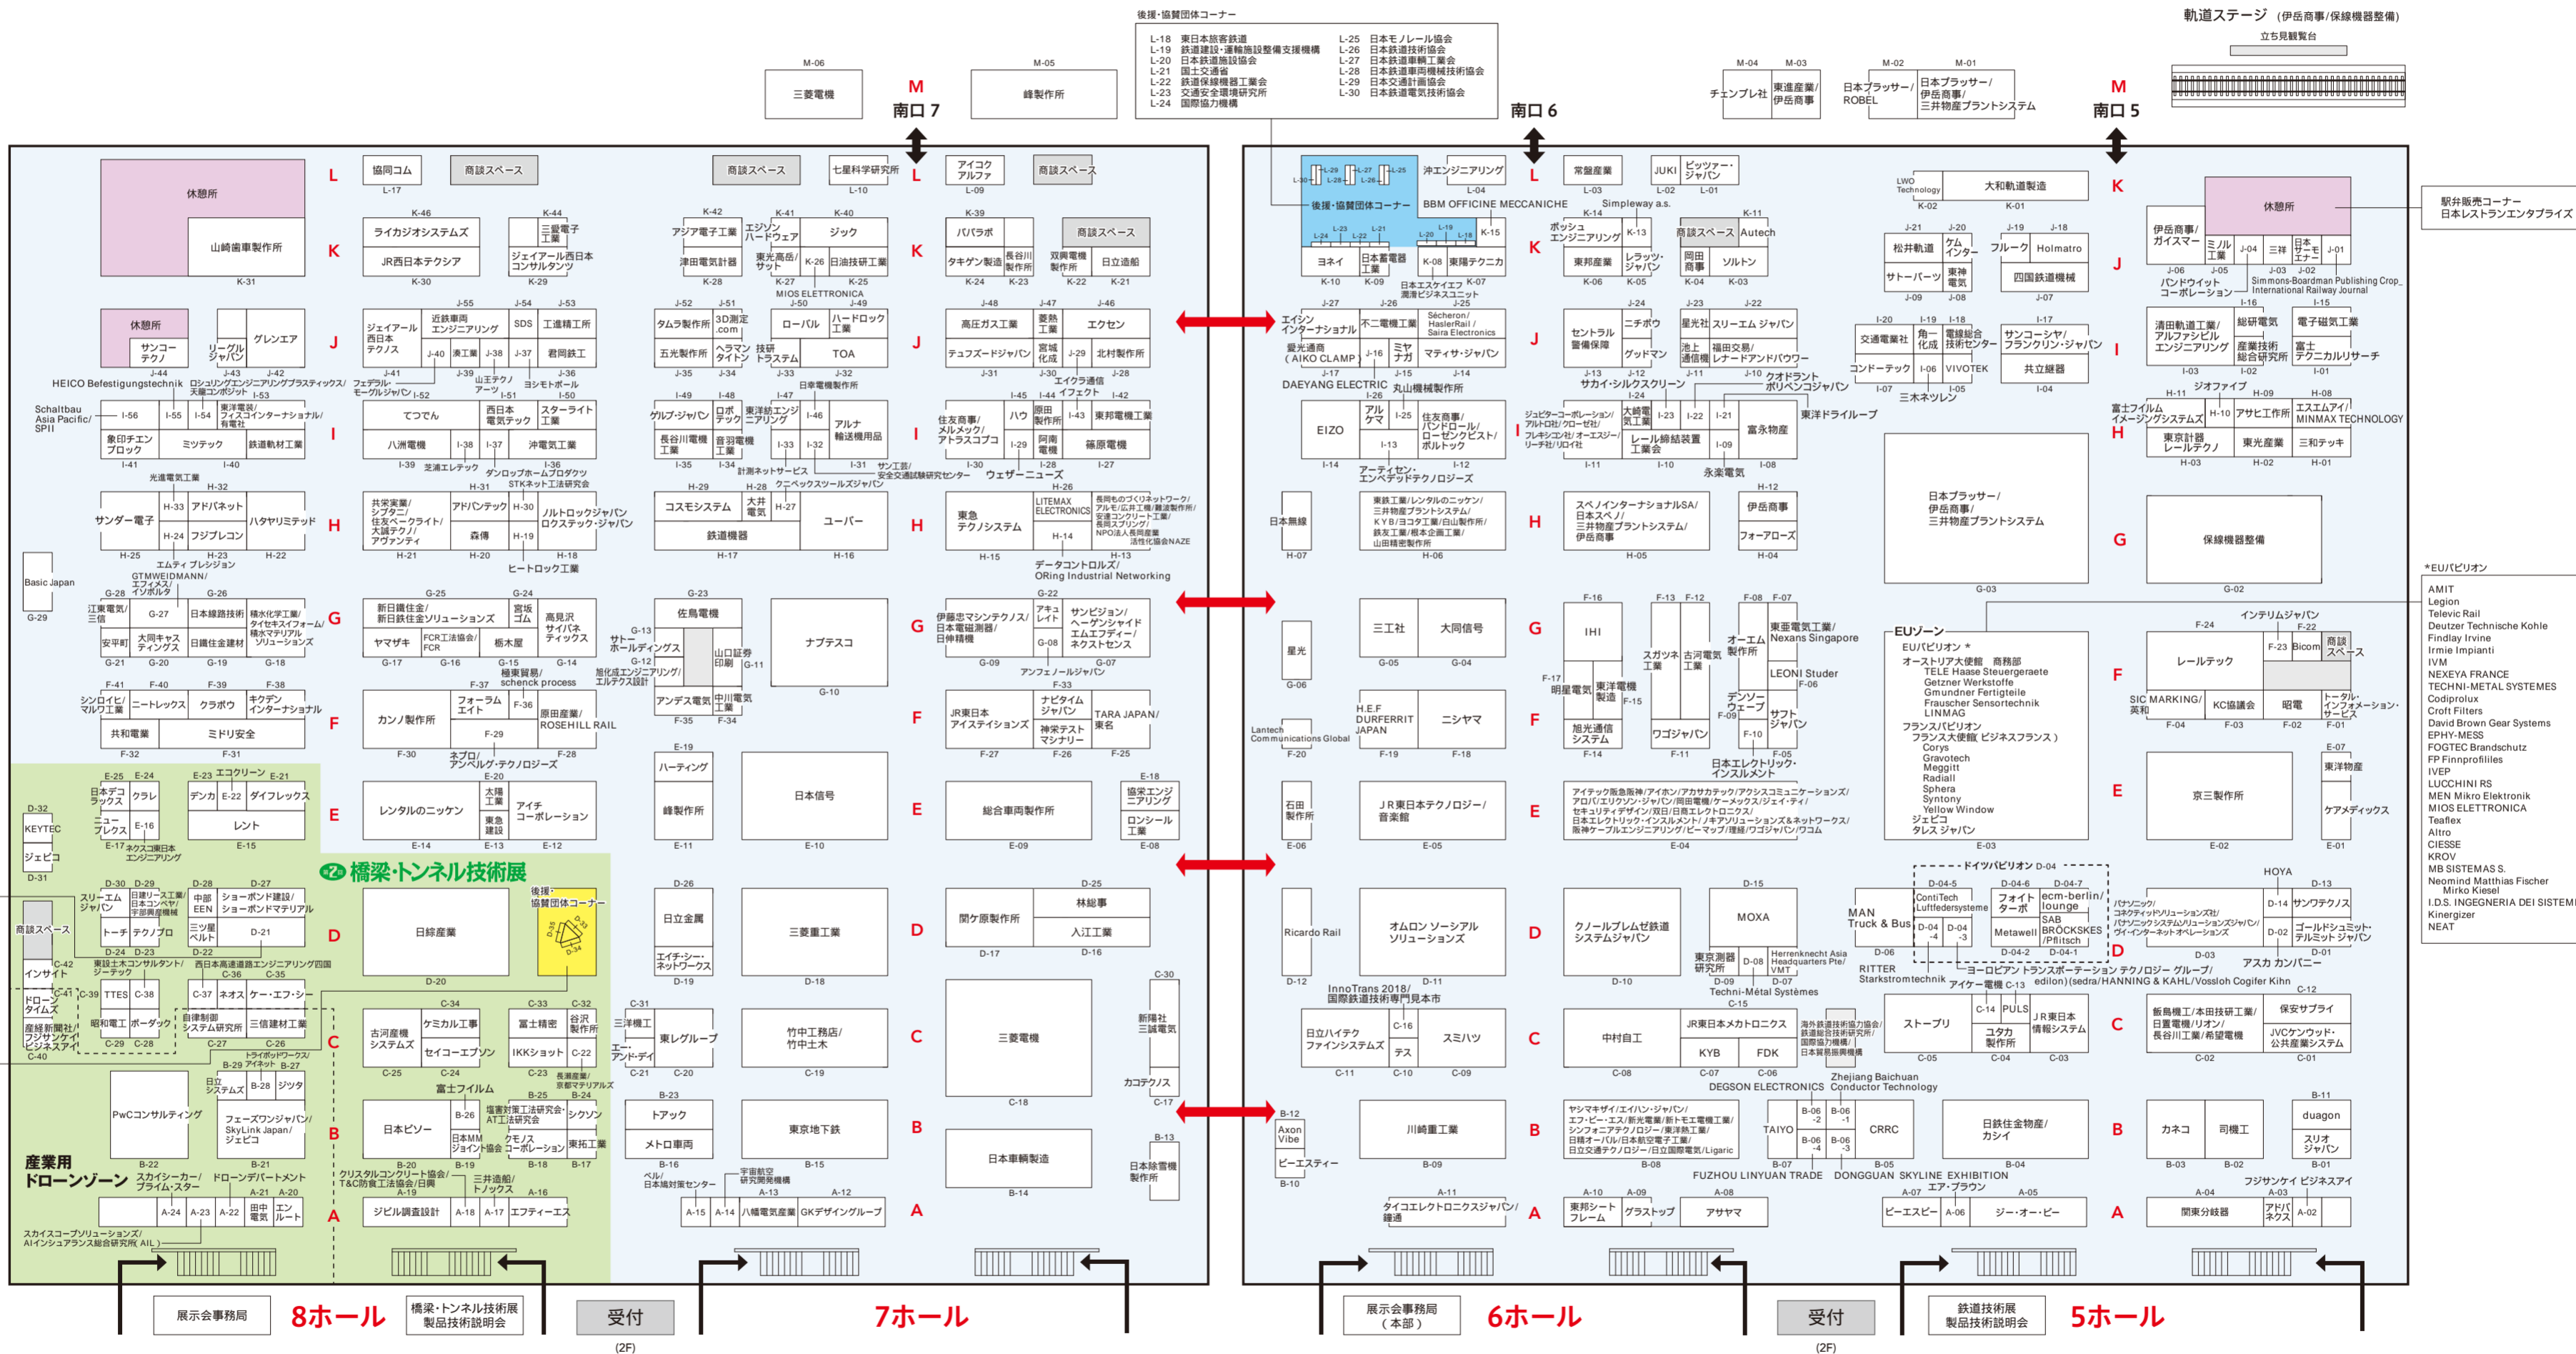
後援・協賛団体コーナー

L-18 東日本旅客鉄道
L-19 鉄道建設・運輸施設整備支援機構
L-20 日本鉄道施設協会
L-21 国土交通省
L-22 鉄道保線機器工業会
L-23 交通安全環境研究所
L-24 国際協力機構
L-25 日本モノレール協会
L-26 日本鉄道技術協会
L-27 日本鉄道車輌工業会
L-28 日本鉄道車両機械技術協会
L-29 日本交通計画協会
L-30 日本鉄道電気技術協会

軌道ステージ（伊岳商事/保線機器整備）
立ち見観覧台

M-06 三菱電機
M-05 蜂製作所
M 南口 7
M-04 チェンブレ社
M-03 東海産業/伊岳商事
M-02 日本ブラッサー/ROBEL
M-01 日本ブラッサー/伊岳商事/三井物産プラントシステム
南口 6
M 南口 5

休憩所
山崎歯車製作所 K-31
協同コム L-17
商談スペース
七星科学研究所 L-10
アイコク アルファ L-09
ライカジオシステムズ
JR西日本テクシア K-30
三菱電子工業
ジェイアール西日本コンサルタンツ K-29
アジア電子工業
エジソンハードウェア
ジック
津田電気計器 K-28
東光高岳/サット K-27
K-26 日油技研工業 K-25
MIOS ELLETTRONICA
パパラボ
タキゲン製造 K-24
長谷川製作所 K-23
双興電機製作所 K-22
日立造船 K-21
休憩所
サンコーテクノ
リーグルジャパン
グレンエア
ジェイアール西日本テクノス
近鉄車両エンジニアリング
SDS
工進精工所
凍工業 J-38 J-37 君岡工業
HEICO Befestigungstechnik
ロシュリングエンジニアリングプラスティックス/大藤コンポジット
フェデラル・モーグルジャパン
山王テクノアーツ
ヨシモトポール
タムラ製作所
3D測定.com
ローバル
ハードロック工業
五光製作所
ヘラマンタイトン
技研トラスタム
TOA
高圧ガス工業
菱熱工業
エクセン
テュフズードジャパン
宮城化成 J-29 北村製作所
日幸電機製作所
エイクラ通信
イクエフト
Schaltbau Asia Pacific/SPII
I-56 I-55 I-54
東洋電装/フィスコインターナショナル/有電社
象印チエンブロック I-41
ミツテック
鉄道軌材工業 I-40
てつでん
西日本電気テック
スターライト工業
八洲電機 I-38 I-37 沖電気工業
芝浦エレテック
ダンロップホームプロダクツ
グルブ・ジャパン
ロボテック
東洋計器エンジニアリング
I-46
アルナ輸送機用品
長谷川電機工業
音羽電機工業
I-33 I-32
計測ネットサービス
住友商事/メルメック/アトラスコプコ
ハウ
原田製作所
I-43 東邦電機工業
阿南電機 I-28
篠原電機 I-27
サン工芸/安全交通試験研究センター
ウェザーニューズ
光洋電気工業
サンダー電子
H-33 アドバネット
ハタヤリミテッド
H-24 フジプレコン
共栄実業/シブタニ/住友ベークライト/大成テクノ/アヴァンティ
アドバンテック H-30
ノルトロックジャパン ロクステック・ジャパン
森傳 H-19
STKネット工法研究会
ヒートロック工業
コスモシステム
大井電気 H-27
ユーパー
鉄道機器
クニペックスツールズジャパン
東急テクノシステム
LITEMAX ELECTRONICS
H-14
長岡ものづくりネットワーク/アルモ/広井工機/難波製作所/安達コンクリート工業/長岡スプリング/NPO法人長岡産業活性化協会NAZE
データコントロルズ/ORing Industrial Networking
Basic Japan G-29
GTMWEIDMANN/エフィネス/イワボダ
エムティ ブレシジョン
江東電気/三信
G-27
日本路路技術
積水化学工業/タイセキスイフォーム/積水マテリアルソリューションズ
安川町
大同キャスティングス
日信住金建材
新日鐵住金/新日鐵住金ソリューションズ
宮坂ゴム
高見沢サイバネティックス
ヤマザキ
FCR工法協会/FCR
栃木屋
極東貿易/schenck process
佐鳥電機
サトーホールディングス
山口証券印刷 G-11
旭化成エンジニアリング/エバテクス設計
ナブテスコ G-10
伊藤忠マシンテクノス/日本電磁測器/日伸精機
アキュレイト
G-08
サンビジョン/ヘーゲンシャイドエムエフディー/ネクストセンス
アンフェノールジャパン
シンロイヒ/マルワ工業
ニートレックス
クラボウ
キクデンインターナショナル
共和電業
ミドリ安全
カンノ製作所
フォーラムエイト
F-36
原田産業/ROSEHILL RAIL
F-29
ネプロ/アンベルグ・テクノロジーズ
アンデス電気
中川電機工業
JR東日本アイステイションズ
ナビタイムジャパン
神栄テストマシナリー
TARA JAPAN/東名
エコクリーン
日本デコラックス
クラレ
デンカ
ダイフレックス
レント
KEYTEC
ジェピコ
ニュープレクス
ネクスコ東日本エンジニアリング
レンタルのニッセン
太陽工業
東急建設
アイチコーポレーション
ハーティング
蜂製作所
日本信号
総合車両製作所
協栄エンジニアリング
ロンシール工業
橋梁・トンネル技術展
後援・協賛団体コーナー
スリーエムジャパン
日建リース工業/日本コンベヤ/宇部興産機械
中部EEN
ショーボンド建設/ショーボンドマテリアル
トーチ
テクノプロ
三ツ星ベルト
商談スペース
インサイト
日綜産
日立金属
エイチ・シー・ネットワークス
三菱重工業
関ケ原製作所
林総事
入江工業
東設土木コンサルタント/ジーテック
西日本高速道路エンジニアリング四国
ドローンタイムズ
TTES
昭和電工
ボーダック
自律制御システム研究所
ネオス
ケー・エフ・シー
三信建材工業
産経新聞社/フジサンケイビジネスアイ
古河産機システムズ
ケミカル工事
セイコーエプソン
富士精密
IKKショット
谷沢製作所
三洋電工
エー・アンド・デイ
東レグループ
竹中工務店/竹中土木
三菱電機
新陽社
三誠電気
カコテクノス
PwCコンサルティング
日立システムズ
アイネット
ジツタ
フェーズワンジャパン/SkyLink Japan/ジェピコ
トライボットワークス
富士フイルム
日本ピソー
塩害対策工法研究会・AT工法研究会
シクソン
日本MMジョイント協会
クモノスコーポレーション
東拓工業
長瀬産業/京都マテリアルズ
トアック
メトロ車両
東京地下鉄
日本車輌製造
日本除雪機製作所
産業用ドローンゾーン
スカイシーカー/プライム・スター
ドローンデパートメント
田中電工
エンルート
クリスタルコンクリート協会/T&C防食工法協会/日興
三井造船/トンドックス
ジビル調査設計
エフティーエス
スカイスコープソリューションズ/AIインシュアランス総合研究所(AIL)
ベル/日本鉄道対策センター
宇宙航空研究開発機構
八幡電気産業
GKデザイングループ
8ホール
展示会事務局
橋梁・トンネル技術展 製品技術説明会
受付 (2F)
7ホール

後援・協賛団体コーナー
沖エンジニアリング
BBM OFFICINE MECCANICHE
ヨネイ
日本電機工業
K-08 東陽テクニカ
日本エスケイエフ潤滑ビジネスユニット
エイシンインターナショナル
不二電機工業
Sécheron/HaslerRail/Saira Electronics
愛光通商(AIKO CLAMP)
J-16 ミヤナガ
マティサ・ジャパン
DAEYANG ELECTRIC
丸山機械製作所
EIZO
アルケマ
I-25 I-13
住友商事/パンドロール/ローゼンクビスト/ボルトック
アーティセン・エンベデッドテクノロジーズ
日本無線
東鉄工業/レンタルのニッセン/三井物産プラントシステム/KYB/ヨコタ工業/白山製作所/鉄友工業/桐本金網工業/山田精密製作所
星光
三工社
大同信号
H.E.F DURFERRIT JAPAN
ニシヤマ
Lantech Communications Global
石田製作所
JR東日本テクノロジー/音楽館
Ricardo Rail
オムロン ソーシアル ソリューションズ
InnoTrans 2018/国際鉄道技術専門見本市
日立ハイテクファインシステムズ
テス
スミハツ
Axon Vibe
ピーエスティー
川崎重工業
ダイコーエレクトロニクスジャパン/錦通
常盤産業
JUKI
ピッツァー・ジャパン
Simpleway a.s.
ボッシュエンジニアリング
K-13
商談スペース
Autech
東邦産業
レラッツ・ジャパン
岡田商事
ソルトン
セントラル警備保障
ニチボウ
グッドマン
星光社
スリーエム ジャパン
池上通信機
福田交易/レナードアンドバウワー
サカイ・シルクスクリーン
クオドラント ポリペンコジャパン
ジュピターコーポレーション/アルトロ社/ワーゼ社/フレキシコン社/オーエスジー/リーチ社/リロイ社
大崎電気工業
I-23 I-22 I-21
富永物産
レール締結装置工業会
I-09
永楽電気
東洋ドライループ
スペノインターナショナルSA/日本スペノ/三井物産プラントシステム/伊岳商事
伊岳商事
フォーアローズ
IHI
明星電気
東洋機器製造
旭光通信システム
スガツネ工業
古河電気工業
ワゴジャパン
オーエム製作所
東亜電気工業/Nexans Singapore
LEONI Studer
デンソーウェーブ
サフトジャパン
日本エレクトリック・インスルメント
アイテック阪急阪神/アイホン/アカサカテック/アクシスコミュニケーションズ/アロバ/エリクソン・ジャパン/岡田電業/ケーメックス/ジェイ・ティ/セキュリティデザイン/双日/日本エレクトロニクス/日本エレクトリック・インスルメント/ノキアソリューションズ＆ネットワークス/阪神ケーブルエンジニアリング/ビーマップ/理経/ワゴジャパン/ワコム
クノールブレムゼ鉄道システムジャパン
MOXA
東京測器研究所
Herrenknecht Asia Headquarters Pte/VMT
Techni-Métal Systèmes
中村自工
JR日本メカトロニクス
海外鉄道技術協力協会/鉄道総合技術研究所/国際協力機構/日本貿易振興機構
KYB
FDK
DEGSON ELECTRONICS
Zhejiang Baichuan Conductor Technology
ヤシマキザイ/エイハン・ジャパン/エフ・ビー・エス/新光電業/新トモエ電機工業/シンフォニアテクノロジー/東洋熱工業/日構オーバル/日本動力空電子工業/日立交通テクノロジー/日立国際電気/Ligaric
TAIYO
CRRC
FUZHOU LINYUAN TRADE
DONGGUAN SKYLINE EXHIBITION
東邦シートフレーム
グラストップ
アサヤマ
LWO Technology
大和軌道製造
松井軌道
ケムインター
フルーク
Holmatro
サトーパーツ
東神電気
四国鉄道機械
交通電業社
角一化成
電線総合技術センター
サンコーシヤ/フランクリン・ジャパン
コンドーテック
VIVOTEK
共立継器
三木ネツレン
日本ブラッサー/伊岳商事/三井物産プラントシステム
EUゾーン
EUパビリオン＊
オーストリア大使館 商務部
TELE Haase Steuergeraete
Getzner Werkstoffe
Gmundner Fertigteile
Frauscher Sensortechnik
LINMAG
フランスパビリオン
フランス大使館 ビジネスフランス）
Corys
Gravotech
Meggitt
Radiall
Sphera
Syntony
Yellow Window
ジェピコ
タレス ジャパン
ドイツパビリオン D-04
ContiTech Luftfedersysteme
フォイトターボ
ecm-berlin/lounge
SAB BRÖCKSKES/Pflitsch
Metawell
MAN Truck & Bus
RITTER Starkstromtechnik
ヨーロピアン トランスポーテーション テクノロジー グループ/edilon)(sedra/HANNING & KAHL/Vossloh Cogifer Kihn
アイテー電機
ストーブリ
PULS
コタカ製作所
JR東日本情報システム
日鉄住金物産/カシイ
ビーエスピー
ジー・オー・ビー
エア・ブラウン
休憩所
伊岳商事/ガイスマー
ミツル工業
三祥
日本サーモエナー
パンドウイットコーポレーション
Simmons-Boardman Publishing Crop_International Railway Journal
清田軌道工業/アルファビルエンジニアリング
総研電気
産業技術総合研究所
電子磁気工業
富士テクニカルリサーチ
ジオファイブ
富士フイルムイメージングシステムズ
アサヒ工作所
エスエムアイ/MINMAX TECHNOLOGY
東京計器レールテクノ
東光産業
三和テッキ
保線機器整備
インテリムジャパン
レールテック
Bicom
商談スペース
SIC MARKING/英和
KC協議会
昭電
トータル・インフォメーション・サービス
京三製作所
東洋電産
ケアメディックス
HOYA
パナソニック/コネクティッドソリューションズ社/パナソニックシステムソリューションズジャパン/ヴィインターネットオペレーションズ
サンワテクノス
ゴールドシュミット・テルミットジャパン
アスカ カンパニー
飯島機工/本田技研工業/日置電機/リオン/長谷川工業/希望電機
保安サプライ
JVCケンウッド・公共産業システム
カネコ
司機工
duagon
スリオジャパン
フジサンケイ ビジネスアイ
関東分岐器
アドバネクス
駅弁販売コーナー
日本レストランエンタプライズ
＊EUパビリオン
AMIT
Legion
Televic Rail
Deutzer Technische Kohle
Findlay Irvine
Irmie Impianti
IVM
NEXEYA FRANCE
TECHNI-METAL SYSTEMES
Codiprolux
Croft Filters
David Brown Gear Systems
EPHY-MESS
FOGTEC Brandschutz
FP Finnprofiilies
IVEP
LUCCHINI RS
MEN Mikro Elektronik
MIOS ELETTRONICA
Teaflex
Altro
CIESSE
KROV
MB SISTEMAS S.
Neomind Matthias Fischer Mirko Kiesel
I.D.S. INGEGNERIA DEI SISTEMI
Kinergizer
NEAT
展示会事務局（本部）
6ホール
受付 (2F)
鉄道技術展 製品技術説明会
5ホール